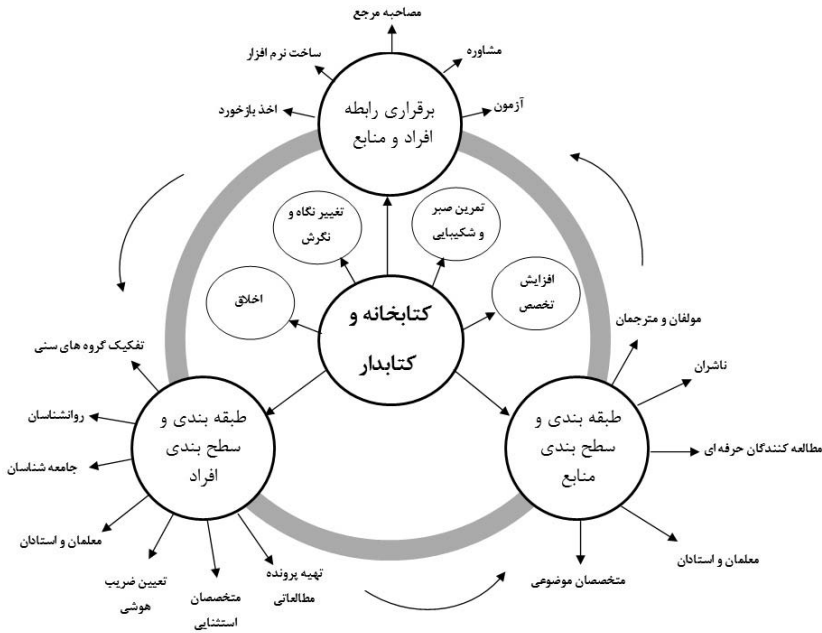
مصاحبه مرجع
ساخت نرم افزار
مشاوره
اخذ بازخورد
آزمون
برقراری رابطه افراد و منابع
تغییر نگاه و نگرش
تمرین صبر و شکیبایی
اخلاق
افزایش تخصص
کتابخانه و کتابدار
مولفان و مترجمان
تفکیک گروه های سنی
ناشران
روانشناسان
طبقه بندی و سطح بندی افراد
طبقه بندی و سطح بندی منابع
جامعه شناسان
مطالعه کنندگان حرفه ای
معلمان و استادان
تعیین ضریب هوشی
متخصصان استثنایی
تهیه پرونده مطالعاتی
متخصصان موضوعی
معلمان و استادان